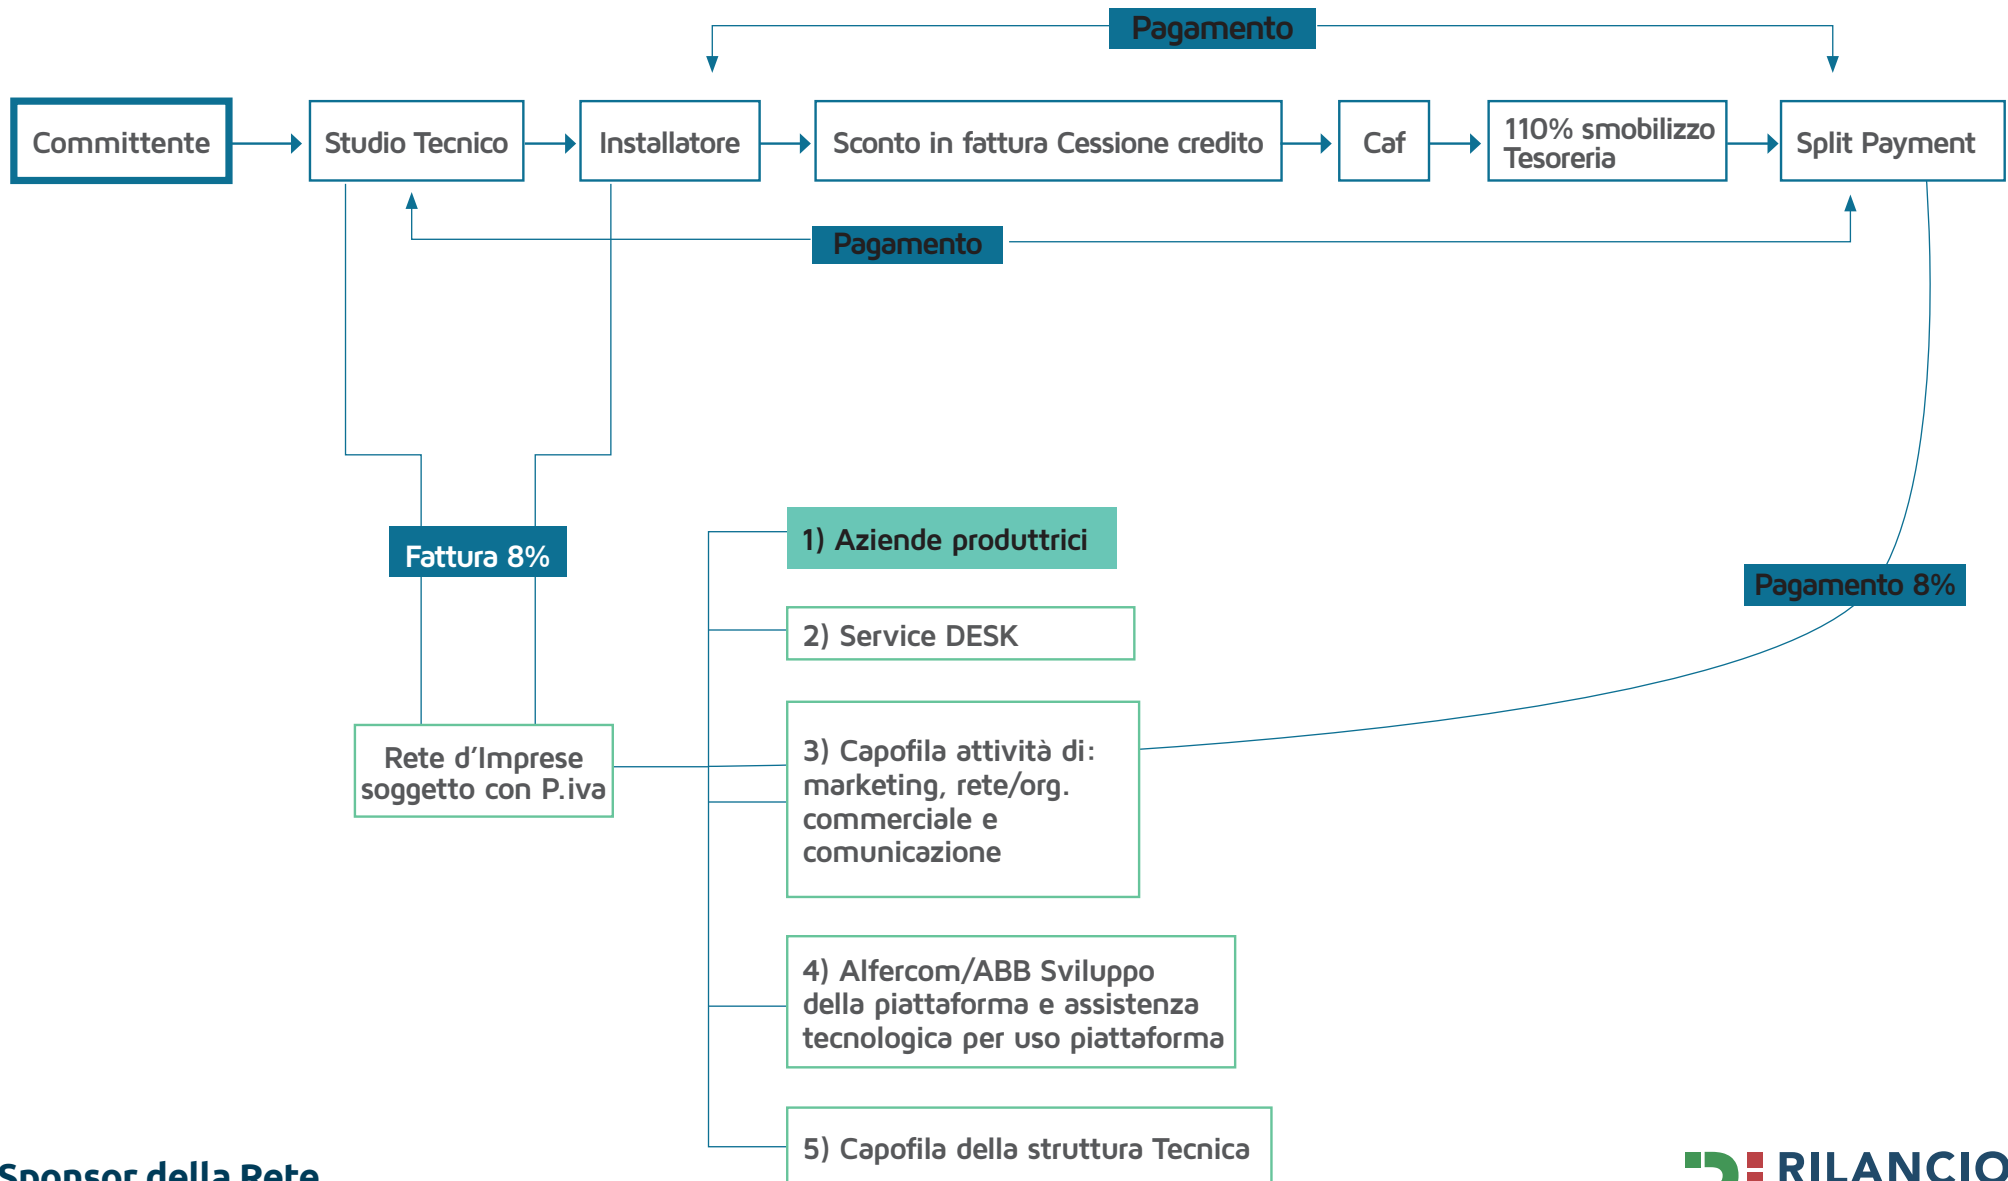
Pagamento

Committente

Studio Tecnico

Installatore

Sconto in fattura Cessione credito

Caf

110% smobilizzo Tesoreria

Split Payment

Pagamento

Fattura 8%

1) Aziende produttrici

Pagamento 8%

2) Service DESK

Rete d'Imprese soggetto con P.iva

3) Capofila attività di: marketing, rete/org. commerciale e comunicazione

4) Alfercom/ABB Sviluppo della piattaforma e assistenza tecnologica per uso piattaforma

5) Capofila della struttura Tecnica

Sponsor della Rete

RILANCIO